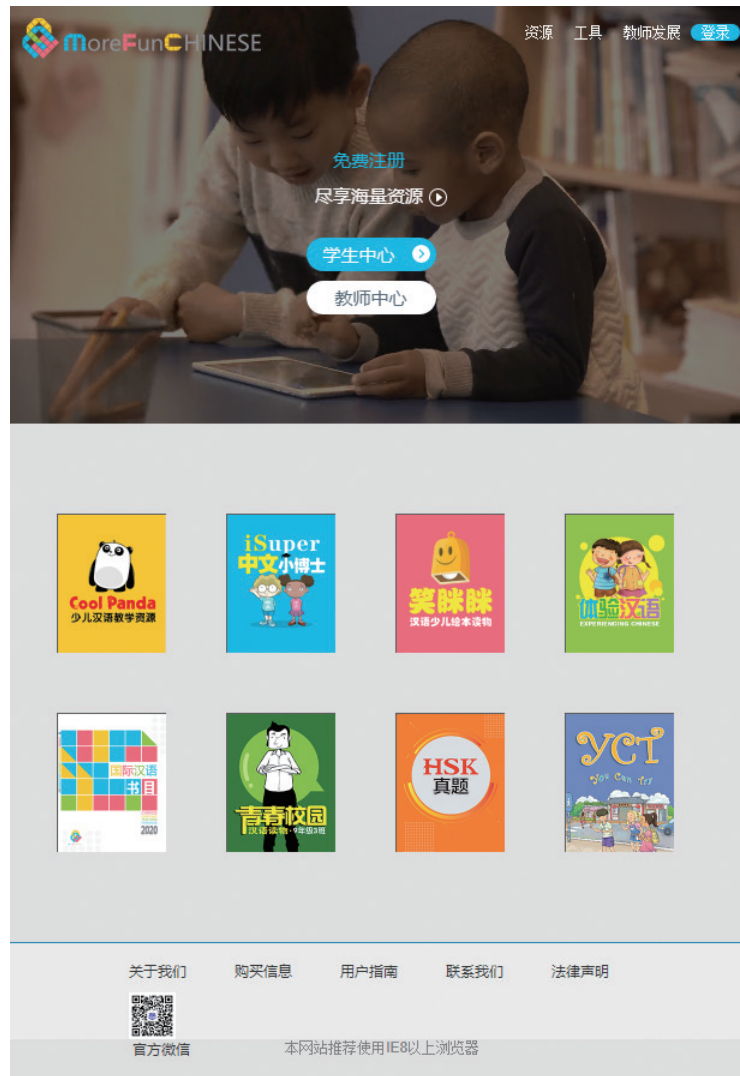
MoreFunCHINESE

资源 工具 教师发展 登录

免费注册

尽享海量资源

学生中心

教师中心

Cool Panda
少儿汉语教学资源

iSuper
中文小博士

笑眯眯
汉语少儿绘本读物

体验汉语
EXPERIENCING CHINESE

国际汉语
书目
2020

青春校园
汉语读物·9年级3班

HSK
真题

YCT
You Can Try

关于我们 购买信息 用户指南 联系我们 法律声明

官方微信

本网站推荐使用IE8以上浏览器